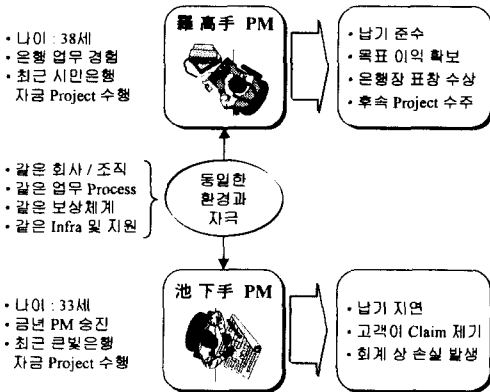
• 나이 : 38세
• 은행 업무 경험
• 최근 시민은행 자금 Project 수행

羅 高手 PM

• 납기 준수
• 목표 이익 확보
• 은행장 표창 수상
• 후속 Project 수주

• 같은 회사 / 조직
• 같은 업무 Process
• 같은 보상체계
• 같은 Infra 및 지원

동일한 환경과 자극

• 나이 : 33세
• 금년 PM 승진
• 최근 큰빛은행 자금 Project 수행

池 下手 PM

• 납기 지연
• 고객이 Claim 제기
• 회계 상 손실 발생